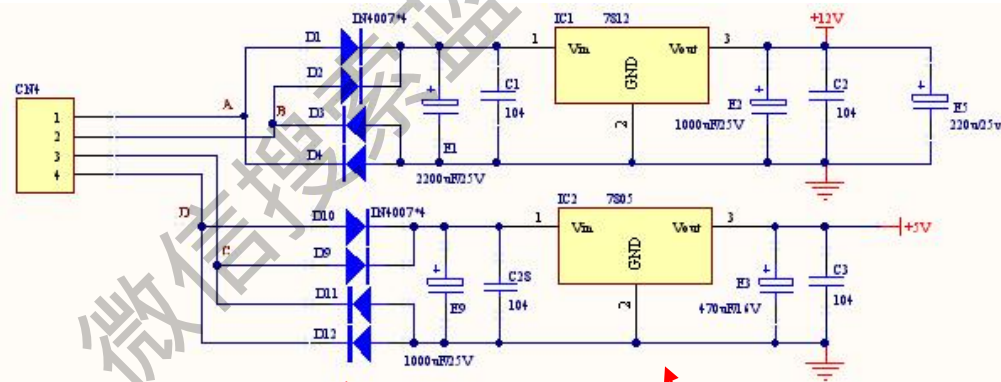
CN4
1
2
3
4
A
B
D
C
D1
D2
D3
D4
DN4007*4
E1
2200uF/25V
C1
104
IC1 7812
Vin
Vout
GND
1
3
2
+12V
E2
1000uF/25V
C2
104
E5
220uF/25V
D10
D9
D11
D12
DN4007*4
E9
1000uF/25V
C28
104
IC2 7805
Vin
Vout
GND
1
3
2
+5V
E3
470uF/16V
C3
104
微信搜索器